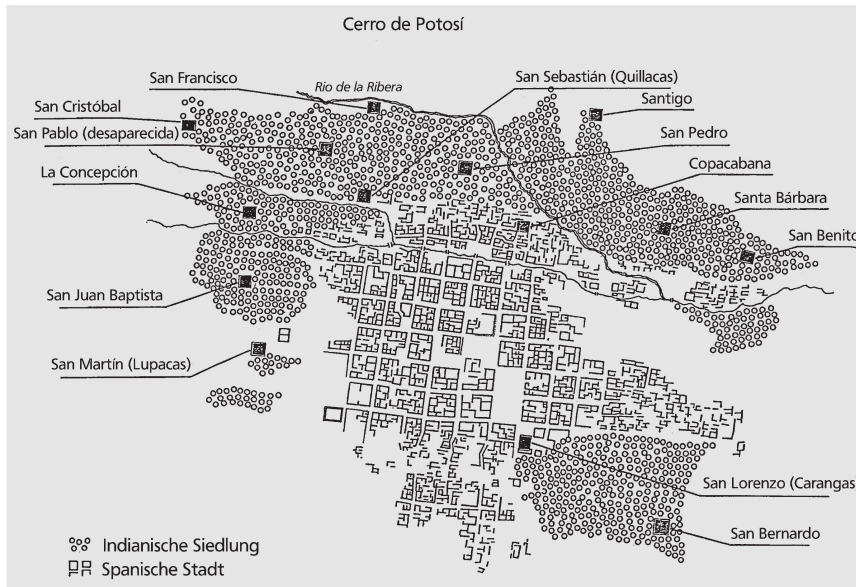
Cerro de Potosí

San Francisco

Rio de la Ribera

San Sebastián (Quillacas)

San Cristóbal

Santigo

San Pablo (desaparecida)

San Pedro

La Concepción

Copacabana

Santa Bárbara

San Benito

San Juan Baptista

San Martín (Lupacas)

San Lorenzo (Carangas

San Bernardo

Indianische Siedlung

Spanische Stadt